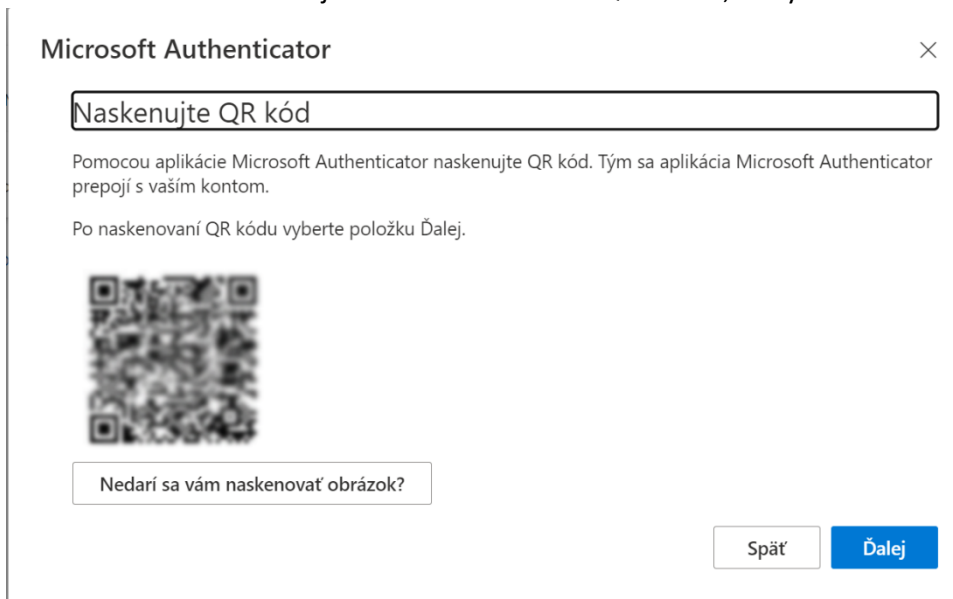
Microsoft Authenticator

×

Naskenujte QR kód

Pomocou aplikácie Microsoft Authenticator naskenujte QR kód. Tým sa aplikácia Microsoft Authenticator prepojí s vaším kontom.

Po naskenovaní QR kódu vyberte položku Ďalej.

Nedarí sa vám naskenovať obrázok?

Späť

Ďalej